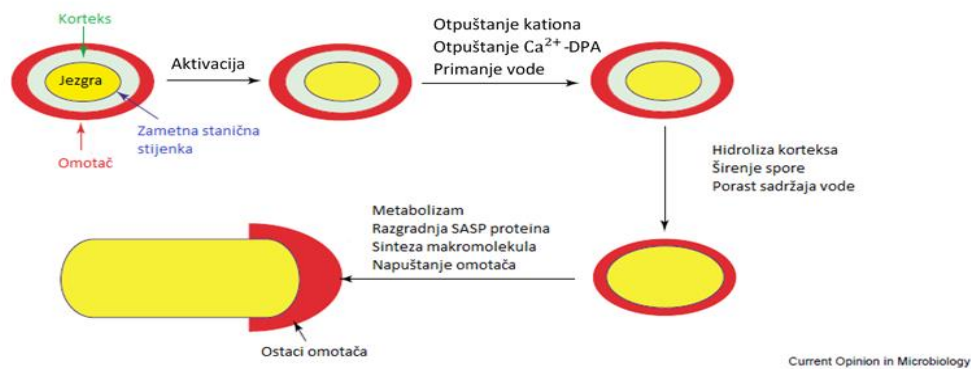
Korteks

Jezgra

Zametna stanična stijenka

Omotač

Aktivacija

Otpuštanje kationa
Otpuštanje $Ca^{2+}$-DPA
Primanje vode

Hidroliza korteksa
Širenje spore
Porast sadržaja vode

Metabolizam
Razgradnja SASP proteina
Sinteza makromolekula
Napuštanje omotača

Ostaci omotača

Current Opinion in Microbiology